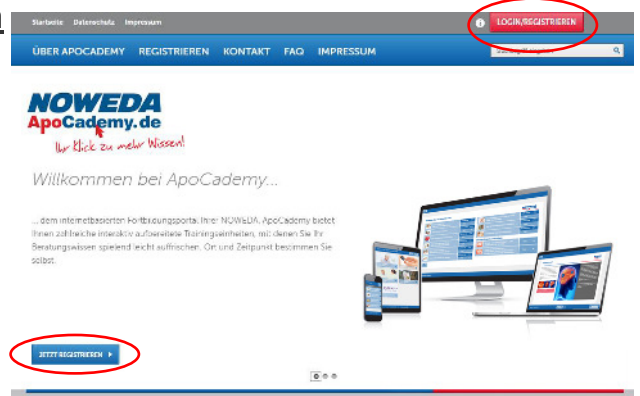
Startseite Datenschutz Impressum

LOGIN/REGISTRIEREN

ÜBER APOCADEMY REGISTRIEREN KONTAKT FAQ IMPRESSUM

Suchbegriff eingeben

NOWEDA
ApoCademy.de
Ihr Klick zu mehr Wissen!

Willkommen bei ApoCademy...

... dem internetbasierten Fortbildungsportal Ihrer NOWEDA. ApoCademy bietet Ihnen zahlreiche interaktiv aufbereitete Trainingseinheiten, mit denen Sie Ihr Beratungswissen spielend leicht auffrischen. Ort und Zeitpunkt bestimmen Sie selbst.

JETZT REGISTRIEREN